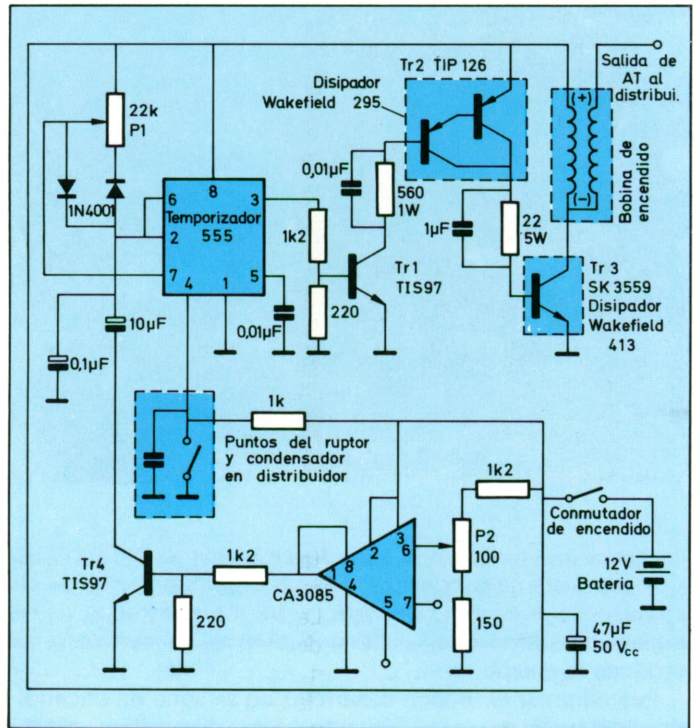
Salida de AT al distribui.

Tr2 TIP 126

Disipador Wakefield 295

22k P1

1N4001

0,01µF

560 1W

(+)

(−)

Bobina de encendido

6

8

3

Temporizador 555

2

7

4

1

5

1k2

1µF

22 5W

Tr1 TIS97

Tr 3 SK 3559 Disipador Wakefield 413

10µF

0,1µF

0,01µF

220

1k

Puntos del ruptor y condensador en distribuidor

1k2

Conmutador de encendido

Tr4 TIS97

1k2

2

3

6

P2 100

8

4

5

7

CA3085

220

150

12V Bateria

47µF 50 $V_{cc}$